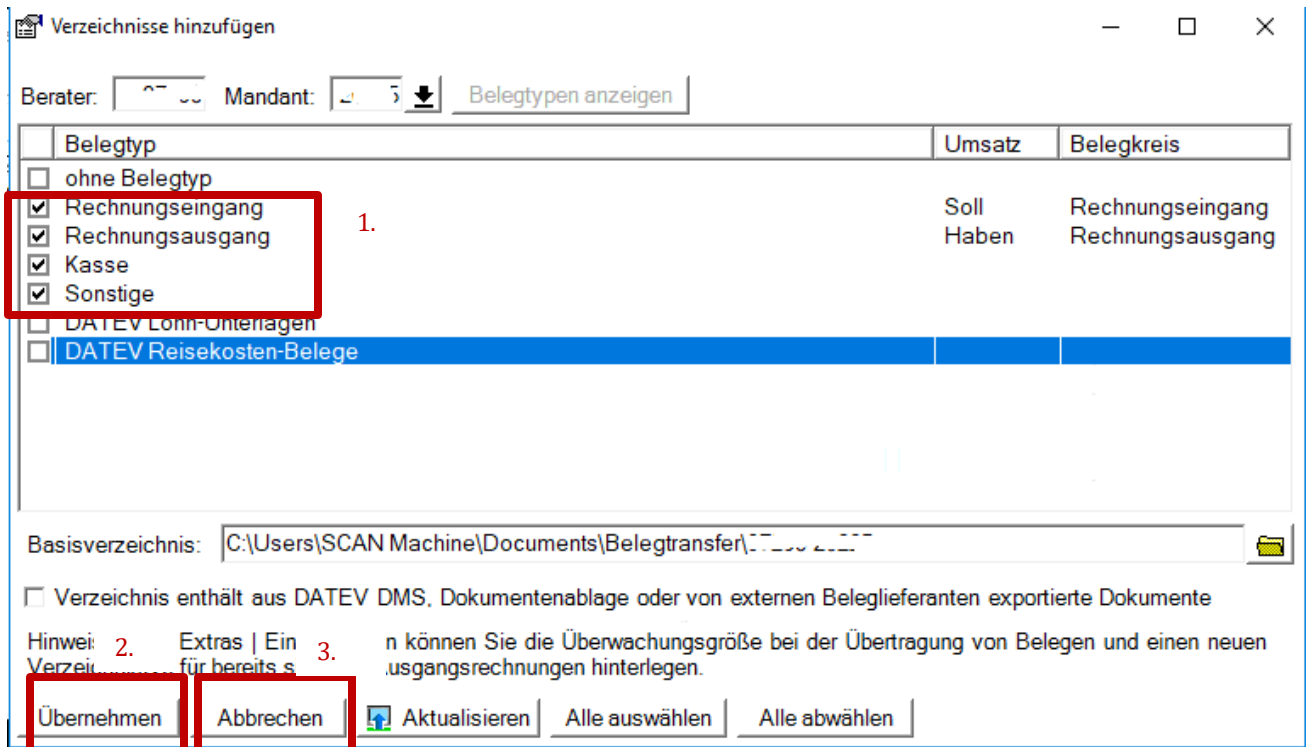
Verzeichnisse hinzufügen

Berater: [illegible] Mandant: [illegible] Belegtypen anzeigen

| Belegtyp | Umsatz | Belegkreis |
|---|---|---|
| ohne Belegtyp | | |
| Rechnungseingang | Soll | Rechnungseingang |
| Rechnungsausgang | Haben | Rechnungsausgang |
| Kasse | | |
| Sonstige | | |
| DATEV Lohn-Unterlagen | | |
| DATEV Reisekosten-Belege | | |

1.

Basisverzeichnis: C:\Users\SCAN Machine\Documents\Belegtransfer\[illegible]

Verzeichnis enthält aus DATEV DMS, Dokumentenablage oder von externen Beleglieferanten exportierte Dokumente

Hinwei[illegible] Extras | Ein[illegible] n können Sie die Überwachungsgröße bei der Übertragung von Belegen und einen neuen Verzei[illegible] für bereits s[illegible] usgangsrechnungen hinterlegen.

2. 3.

Übernehmen Abbrechen Aktualisieren Alle auswählen Alle abwählen